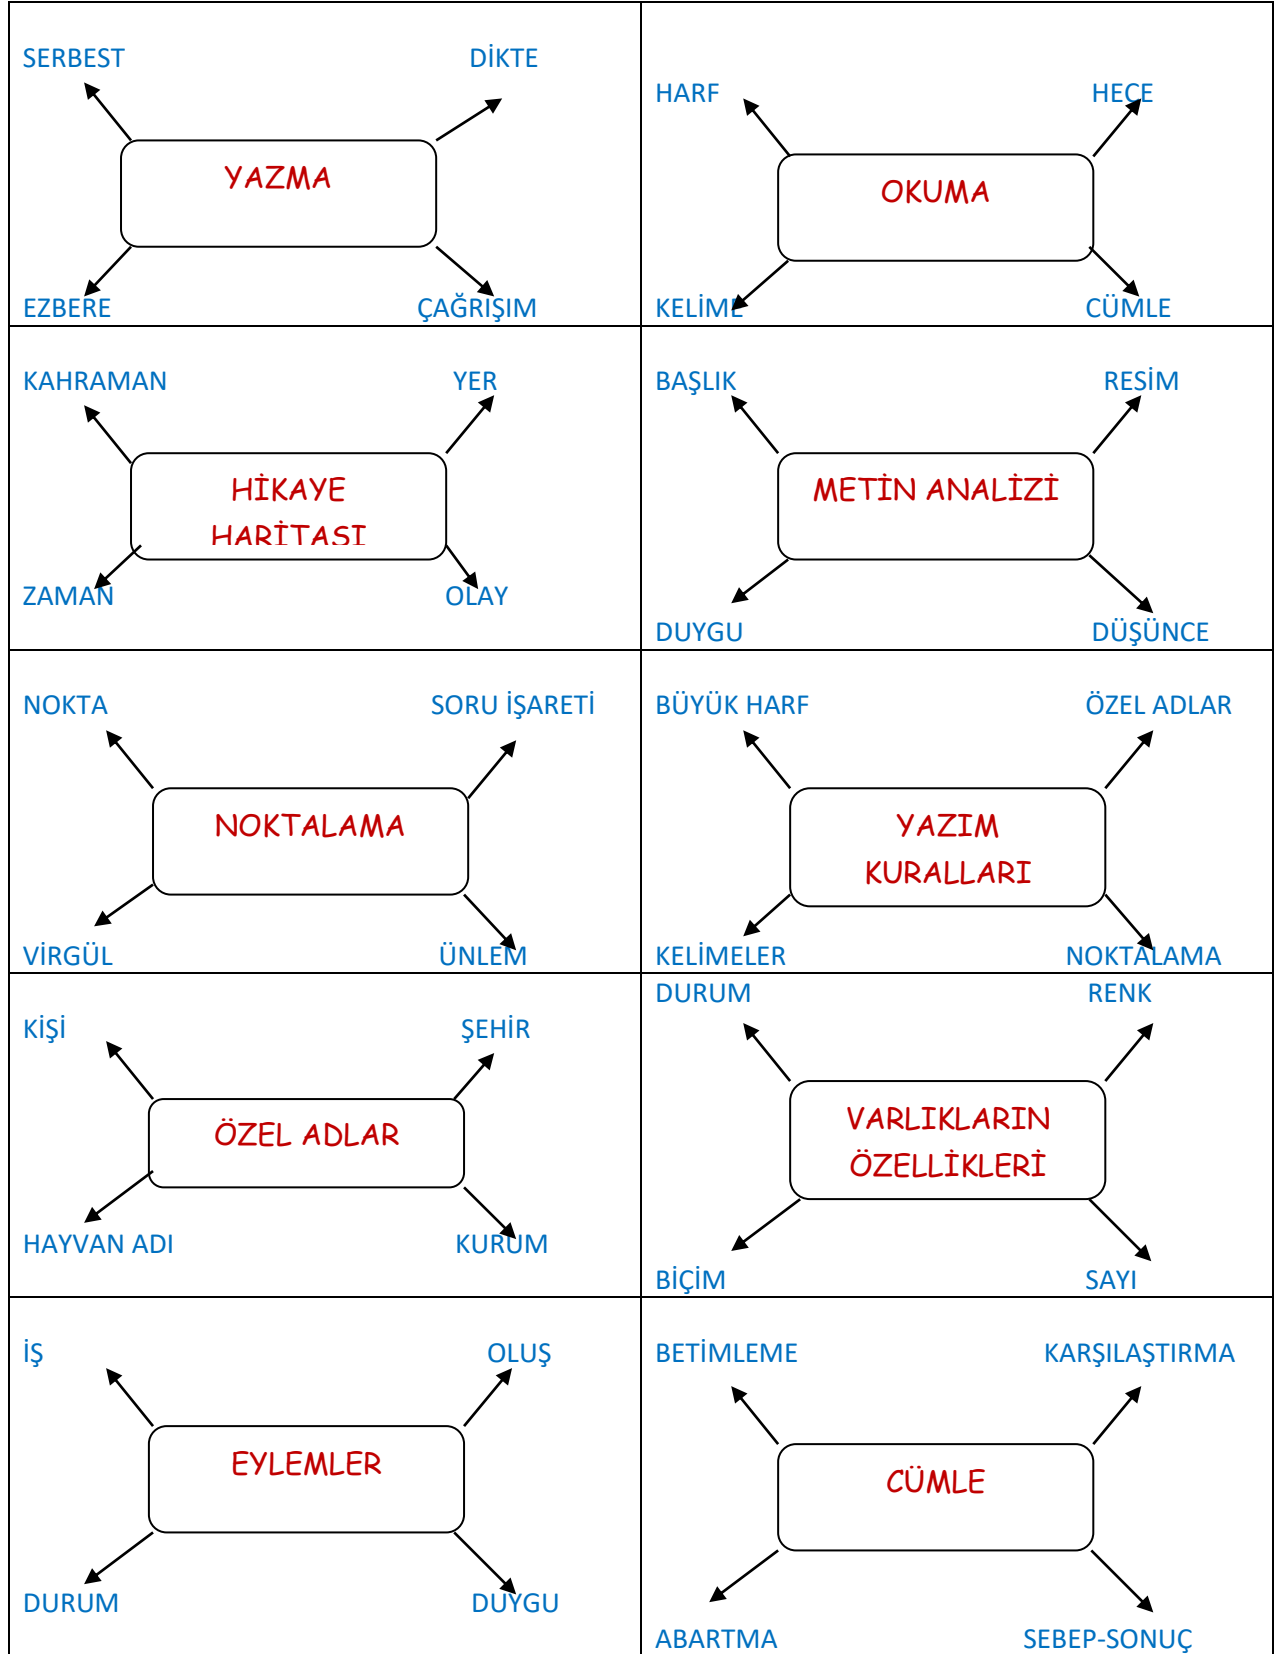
SERBEST
DİKTE
YAZMA
EZBERE
ÇAĞRIŞIM

HARF
HECE
OKUMA
KELİME
CÜMLE

KAHRAMAN
YER
HİKAYE HARİTASI
ZAMAN
OLAY

BAŞLIK
RESİM
METİN ANALİZİ
DUYGU
DÜŞÜNCE

NOKTA
SORU İŞARETİ
NOKTALAMA
VİRGÜL
ÜNLEM

BÜYÜK HARF
ÖZEL ADLAR
YAZIM KURALLARI
KELİMELER
NOKTALAMA

KİŞİ
ŞEHİR
ÖZEL ADLAR
HAYVAN ADI
KURUM

DURUM
RENK
VARLIKLARIN ÖZELLİKLERİ
BİÇİM
SAYI

İŞ
OLUŞ
EYLEMLER
DURUM
DUYGU

BETİMLEME
KARŞILAŞTIRMA
CÜMLE
ABARTMA
SEBEP-SONUÇ